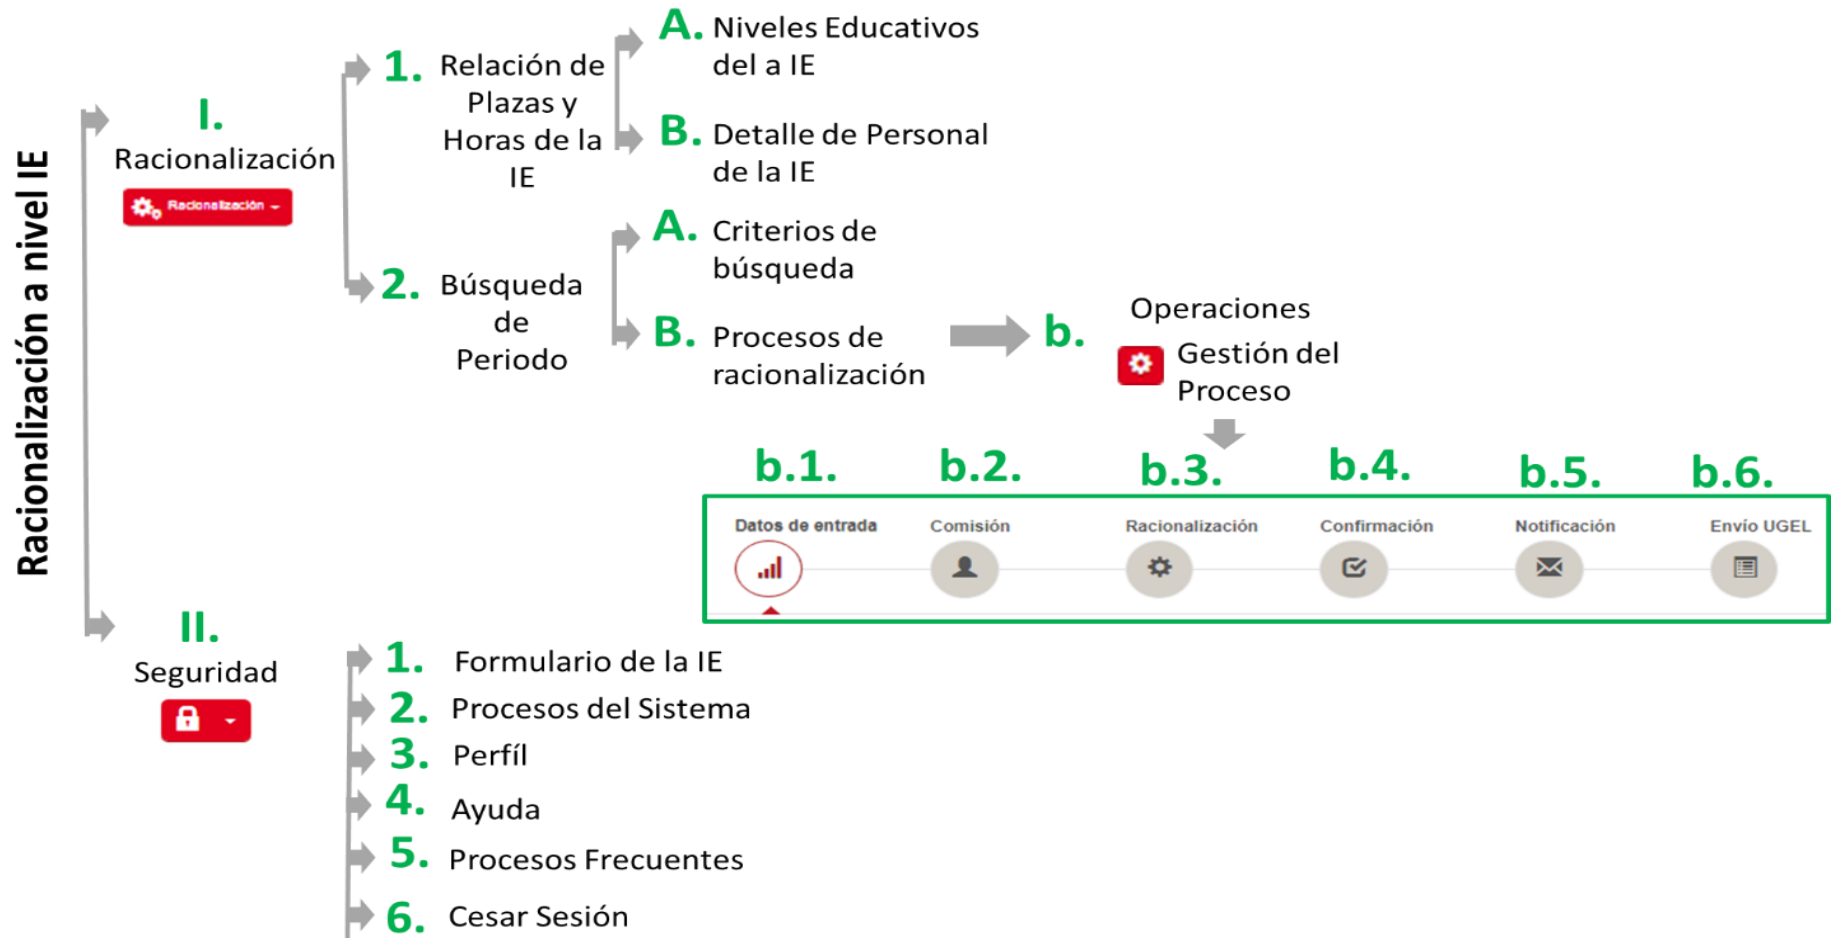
Racionalización a nivel IE

I. Racionalización

Racionalización

1. Relación de Plazas y Horas de la IE

A. Niveles Educativos del a IE

B. Detalle de Personal de la IE

2. Búsqueda de Periodo

A. Criterios de búsqueda

B. Procesos de racionalización

b. Operaciones

Gestión del Proceso

b.1. b.2. b.3. b.4. b.5. b.6.

Datos de entrada Comisión Racionalización Confirmación Notificación Envío UGEL

II. Seguridad

1. Formulario de la IE
2. Procesos del Sistema
3. Perfíl
4. Ayuda
5. Procesos Frecuentes
6. Cesar Sesión